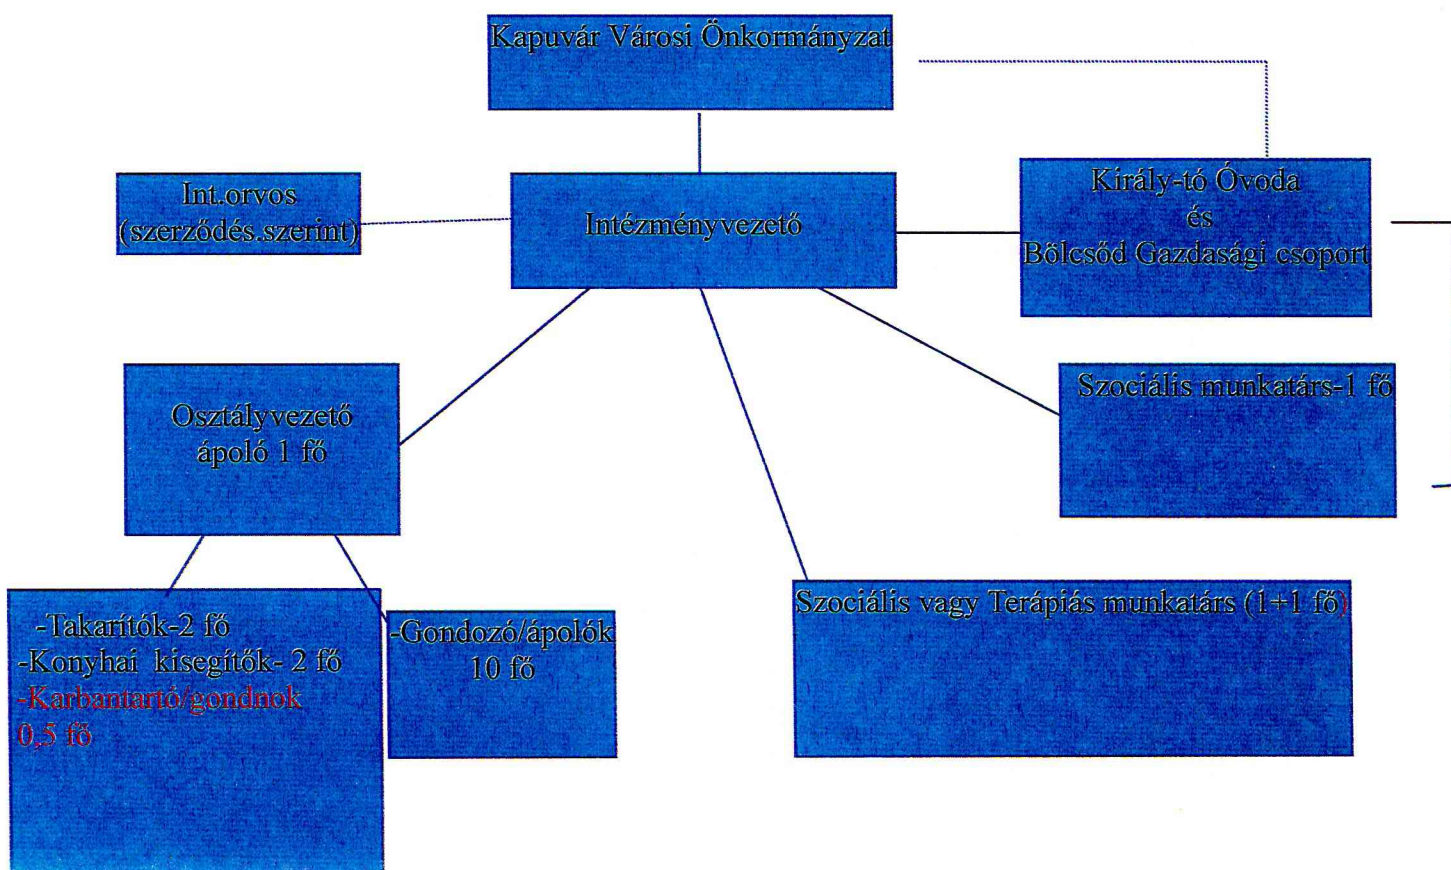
Kapuvár Városi Önkormányzat

Int.orvos (szerződés.szerint)

Intézményvezető

Király-tó Óvoda és Bölcsöd Gazdasági csoport

Osztályvezető ápoló 1 fő

Szociális munkatárs-1 fő

-Takarítók-2 fő
-Konyhai kisegítők- 2 fő
-Karbantartó/gondnok 0,5 fő

-Gondozó/ápolók 10 fő

Szociális vagy Terápiás munkatárs (1+1 fő)